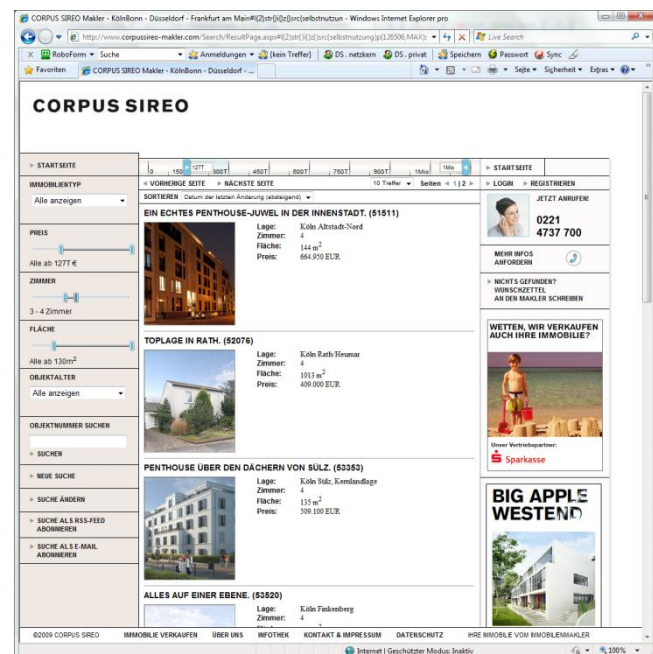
CORPUS SIREO Makler - KölnBonn - Düsseldorf - Frankfurt am Main#|2|str|ii|z|src|selbstnutzun - Windows Internet Explorer pro

http://www.corpussireo-makler.com/Search/ResultPage.aspx#|Z|str|ii|z|src|selbstnutzung|p|126506,MAX|

Live Search

RoboForm Suche Anmeldungen [kein Treffer] DS. netzkern DS. privat Speichern Passwort Sync

Favoriten CORPUS SIREO Makler - KölnBonn - Düsseldorf - ...

Seite Sicherheit Extras

CORPUS SIREO

STARTSEITE

IMMOBILIENTYP

Alle anzeigen

PREIS

Alle ab 127T €

ZIMMER

3 - 4 Zimmer

FLÄCHE

Alle ab 130m²

OBJEKTALTER

Alle anzeigen

OBJEKTNUMMER SUCHEN

SUCHEN

NEUE SUCHE

SUCHE ÄNDERN

SUCHE ALS RSS-FEED ABONNIEREN

SUCHE ALS E-MAIL ABONNIEREN

0 150 127T 300T 450T 600T 750T 900T 1Mio 1Mio

VORHERIGE SEITE NÄCHSTE SEITE

10 Treffer Seiten 1 | 2

SORTIEREN Datum der letzten Änderung (absteigend)

EIN ECHTES PENTHOUSE-JUWEL IN DER INNENSTADT. (51511)

Lage: Köln Altstadt-Nord
Zimmer: 4
Fläche: 144 m²
Preis: 664.950 EUR

TOPLAGE IN RATH. (52076)

Lage: Köln Rath/Heumar
Zimmer: 4
Fläche: 1013 m²
Preis: 409.000 EUR

PENTHOUSE ÜBER DEN DÄCHERN VON SÜLZ. (53353)

Lage: Köln Sülz, Kernlandlage
Zimmer: 4
Fläche: 135 m²
Preis: 509.100 EUR

ALLES AUF EINER EBENE. (53520)

Lage: Köln Finkenberg
Zimmer: 4

STARTSEITE

LOGIN REGISTRIEREN

JETZT ANRUFEN!

0221 4737 700

MEHR INFOS ANFORDERN

NICHTS GEFUNDEN? WUNSCHZETTEL AN DEN MAKLER SCHREIBEN

WETTEN, WIR VERKAUFEN AUCH IHRE IMMOBILIE?

Unser Vertriebspartner:

Sparkasse

BIG APPLE WESTEND

©2009 CORPUS SIREO IMMOBILIE VERKAUFEN ÜBER UNS INFOTHEK KONTAKT & IMPRESSUM DATENSCHUTZ IHRE IMMOBILIE VOM IMMOBILIENMAKLER

Internet | Geschützter Modus: Inaktiv

100%